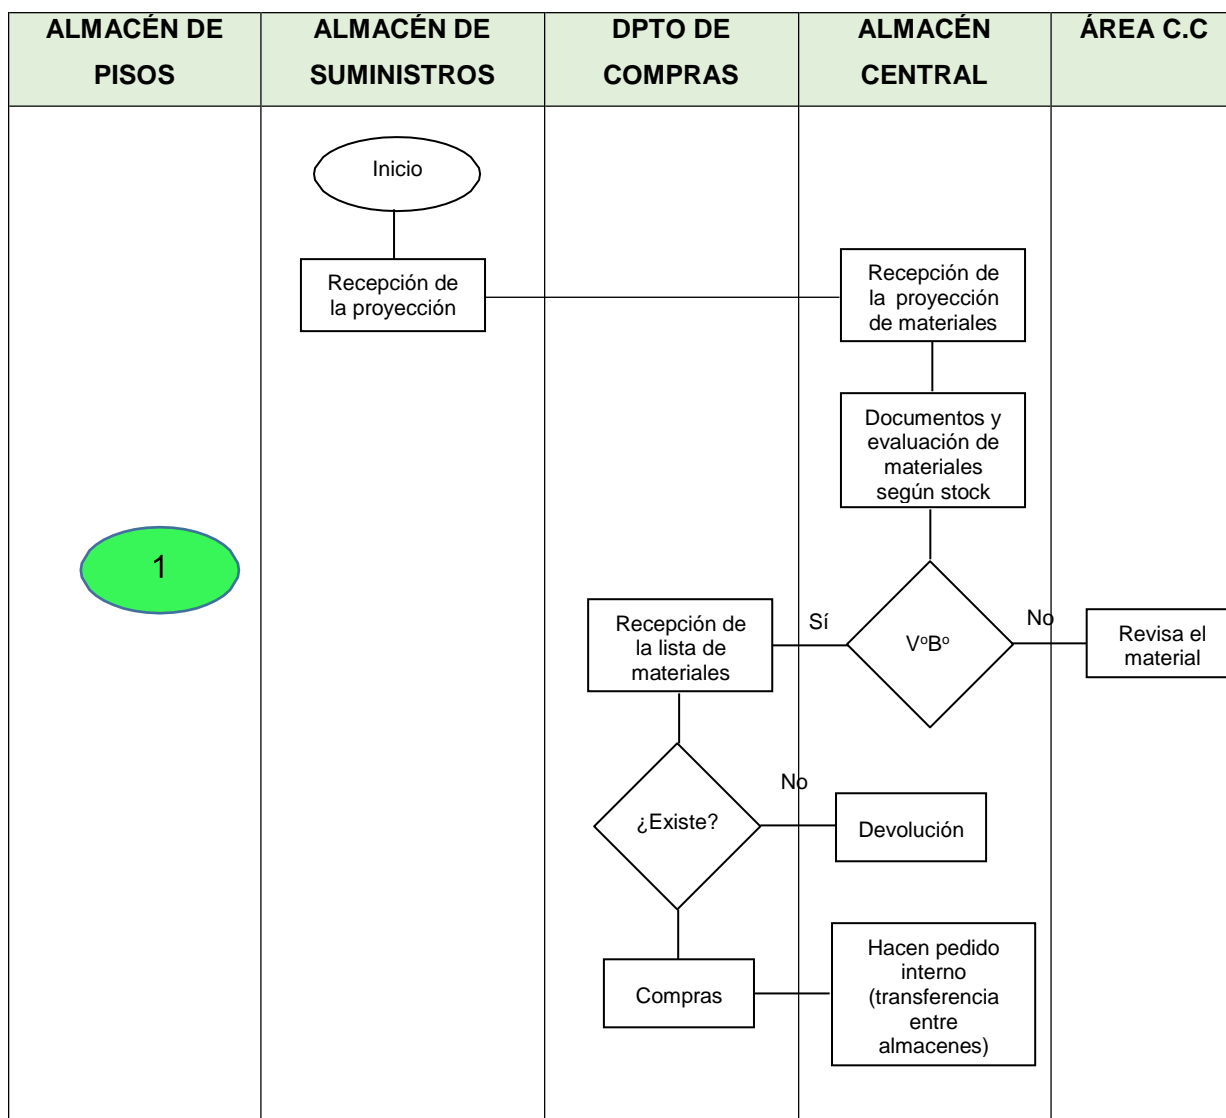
| ALMACÉN DE PISOS | ALMACÉN DE SUMINISTROS | DPTO DE COMPRAS | ALMACÉN CENTRAL | ÁREA C.C |
|---|---|---|---|---|

Inicio

Recepción de la proyección

Recepción de la proyección de materiales

Documentos y evaluación de materiales según stock

1

Recepción de la lista de materiales

Sí

V$^o$B$^o$

No

Revisa el material

No

¿Existe?

Devolución

Compras

Hacen pedido interno (transferencia entre almacenes)